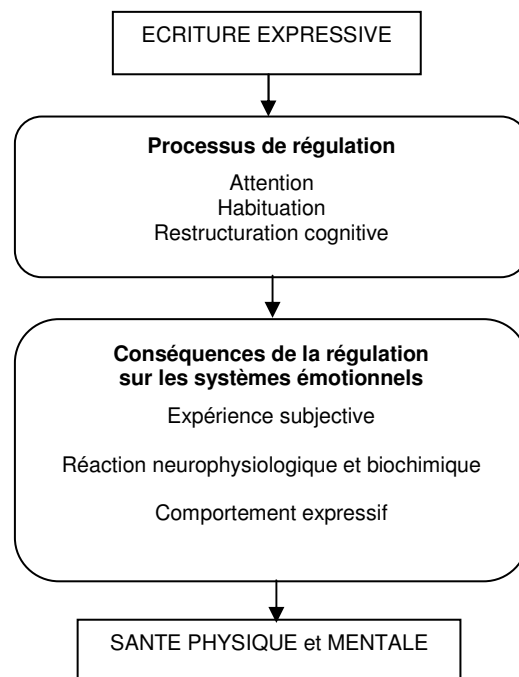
ECRITURE EXPRESSIVE

**Processus de régulation**

Attention
Habituation
Restructuration cognitive

**Conséquences de la régulation sur les systèmes émotionnels**

Expérience subjective

Réaction neurophysiologique et biochimique

Comportement expressif

SANTE PHYSIQUE et MENTALE